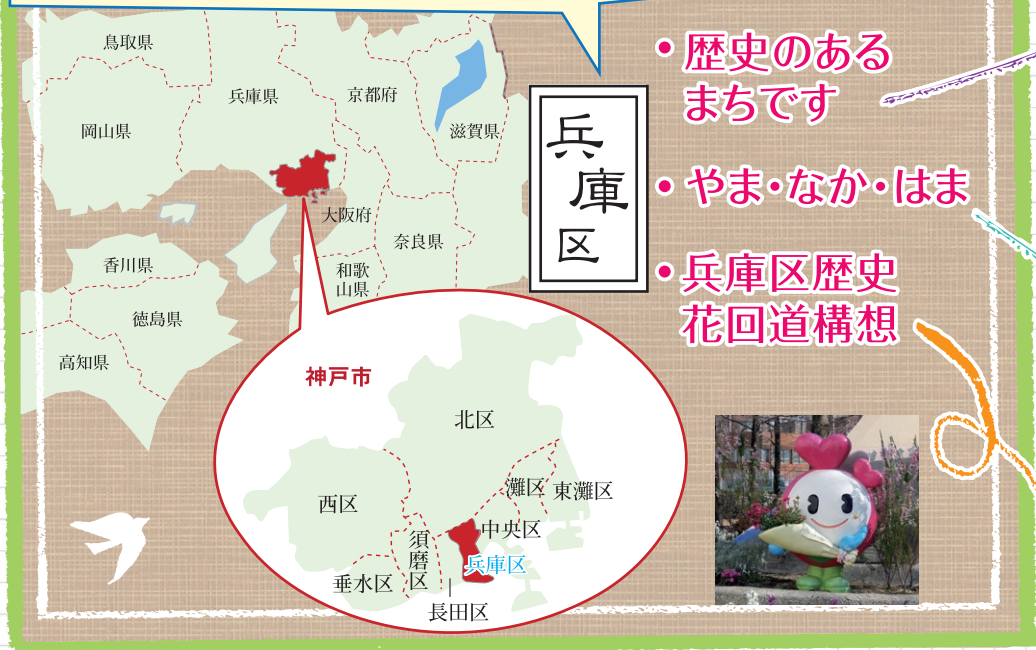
鳥取県

兵庫県

京都府

岡山県

滋賀県

大阪府

奈良県

香川県

和歌山県

徳島県

高知県

神戸市

北区

西区

灘区

東灘区

須磨区

中央区

兵庫区

垂水区

長田区

兵庫区

・歴史のあるまちです

・やま・なか・はま

・兵庫区歴史花回道構想